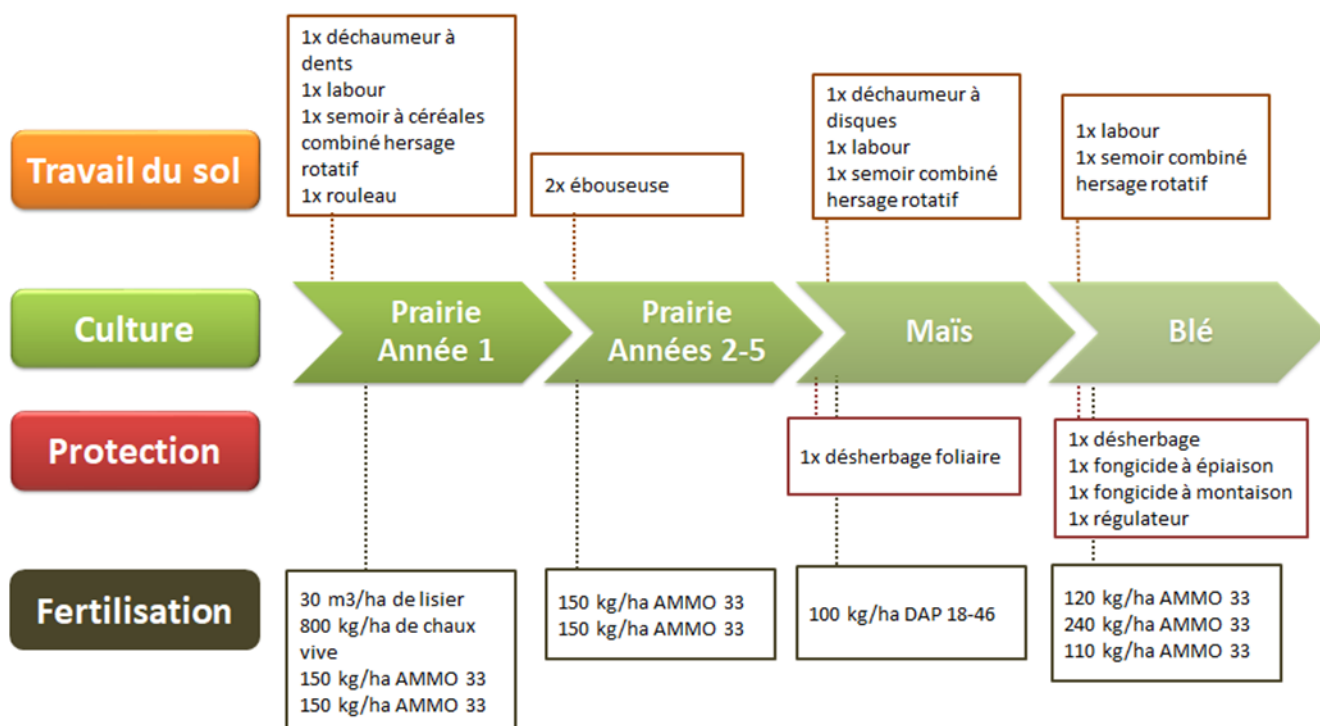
Travail du sol

1x déchaumeur à dents
1x labour
1x semoir à céréales combiné hersage rotatif
1x rouleau

2x ébouseuse

1x déchaumeur à disques
1x labour
1x semoir combiné hersage rotatif

1x labour
1x semoir combiné hersage rotatif

Culture

Prairie Année 1

Prairie Années 2-5

Maïs

Blé

Protection

1x désherbage foliaire

1x désherbage
1x fongicide à épiaison
1x fongicide à montaison
1x régulateur

Fertilisation

30 m3/ha de lisier
800 kg/ha de chaux vive
150 kg/ha AMMO 33
150 kg/ha AMMO 33

150 kg/ha AMMO 33
150 kg/ha AMMO 33

100 kg/ha DAP 18-46

120 kg/ha AMMO 33
240 kg/ha AMMO 33
110 kg/ha AMMO 33